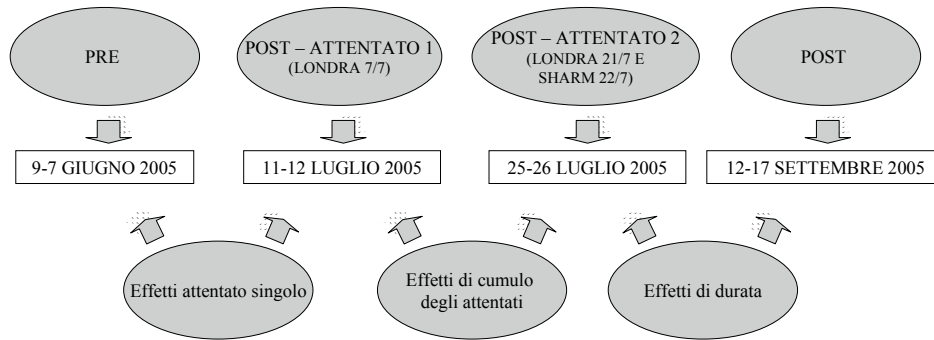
PRE

POST – ATTENTATO 1
(LONDRA 7/7)

POST – ATTENTATO 2
(LONDRA 21/7 E SHARM 22/7)

POST

9-7 GIUGNO 2005

11-12 LUGLIO 2005

25-26 LUGLIO 2005

12-17 SETTEMBRE 2005

Effetti attentato singolo

Effetti di cumulo degli attentati

Effetti di durata